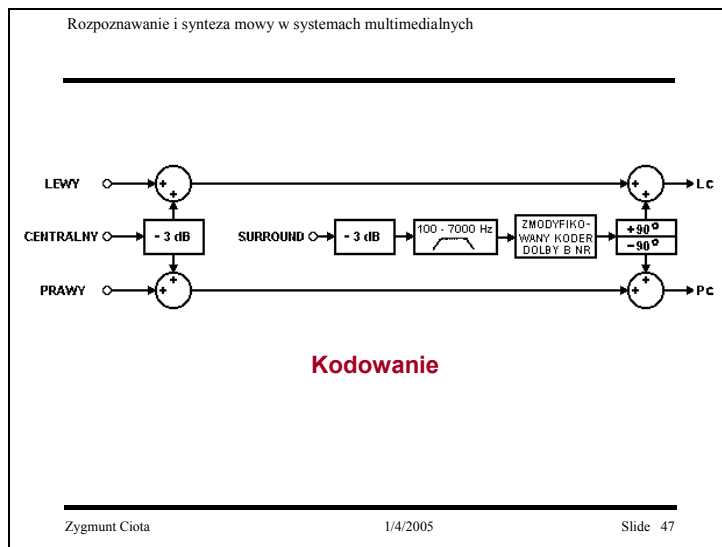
Rozpoznawanie i synteza mowy w systemach multimedialnych

LEWY

CENTRALNY

PRAWY

+

+

+

+

- 3 dB

SURROUND

- 3 dB

100 - 7000 Hz

ZMODYFIKOWANY KODER DOLBY B NR

+90°

-90°

+

+

+

+

Lc

Pc

Kodowanie

Zygmunt Ciota

1/4/2005

Slide 47